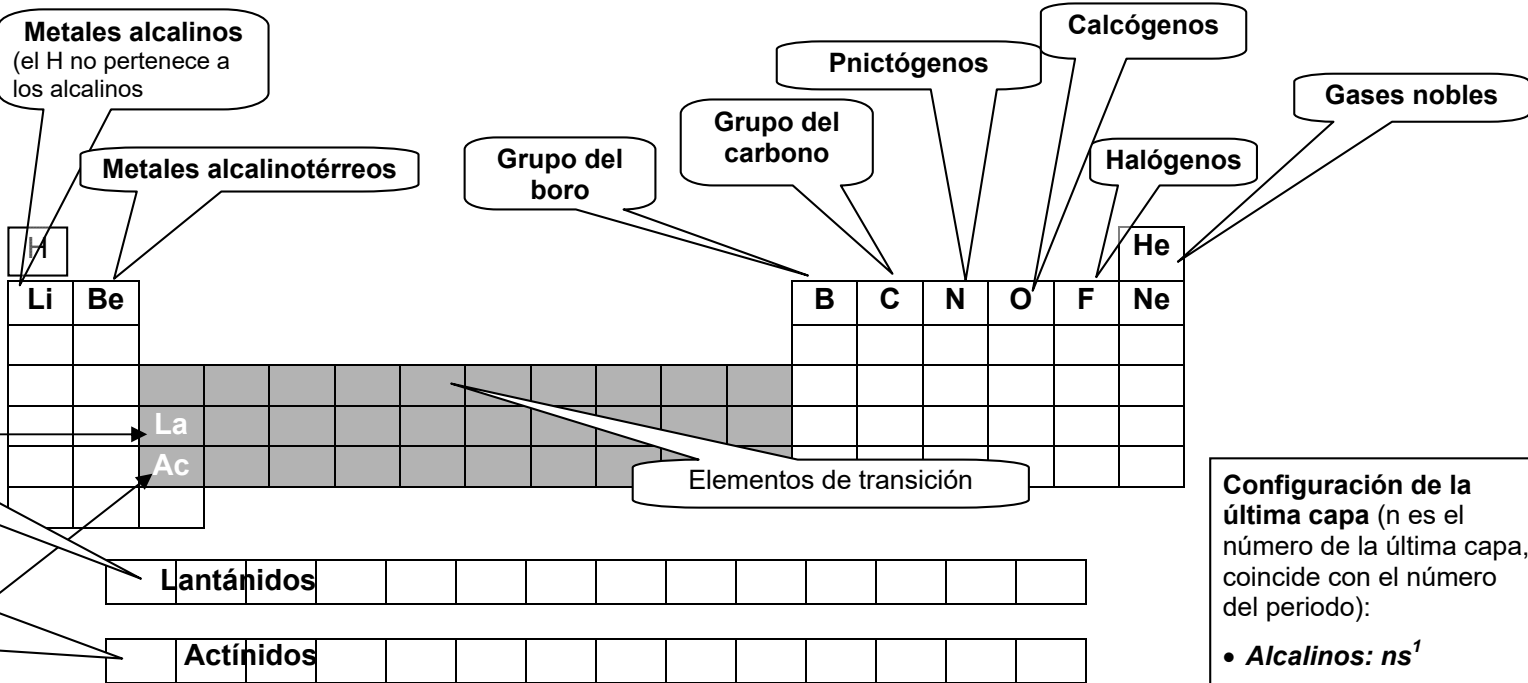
Metales alcalinos
(el H no pertenece a los alcalinos

Metales alcalinotérreos

Grupo del boro

Grupo del carbono

Pnictógenos

Calcógenos

Halógenos

Gases nobles

H

He

Li

Be

B

C

N

O

F

Ne

La

Ac

Elementos de transición

Lantánidos

Actínidos

**Configuración de la última capa** (n es el número de la última capa, coincide con el número del periodo):

• *Alcalinos: $ns^1$*